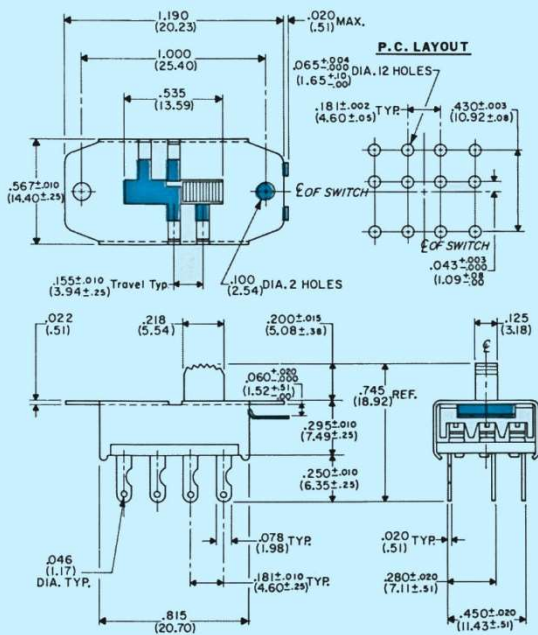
1.190
(30.23)

.020 MAX.
(.51)

1.000
(25.40)

.535
(13.59)

.065$^{+.004}_{-.000}$ DIA. 12 HOLES
(1.65$^{+.10}_{-.00}$)

P.C. LAYOUT

.18 $\pm$.002 TYP.
(4.60 $\pm$.05)

.430$\pm$.003
(10.92$\pm$.08)

.567$\pm$.010
(14.40$\pm$.25)

℄ OF SWITCH

℄ OF SWITCH

.043$^{+.003}_{-.000}$
(1.09$^{+.08}_{-.00}$)

.155$\pm$.010 Travel Typ.
(3.94$\pm$.25)

.100 DIA. 2 HOLES
(2.54)

.022
(.51)

.218
(5.54)

.200$\pm$.015
(5.08$\pm$.38)

.125
(3.18)

℄

.060$^{+.000}_{-.000}$
(1.52$^{+.51}_{-.00}$)

.745 REF.
(18.92)

.295$\pm$.010
(7.49$\pm$.25)

.250$\pm$.010
(6.35$\pm$.25)

.078 TYP.
(1.98)

.020 TYP.
(.51)

.046
(1.17)
DIA. TYP.

.181$\pm$.010 TYP.
(4.60$\pm$.25)

.280$\pm$.020
(7.11$\pm$.51)

.815
(20.70)

.450$\pm$.020
(11.43$\pm$.51)